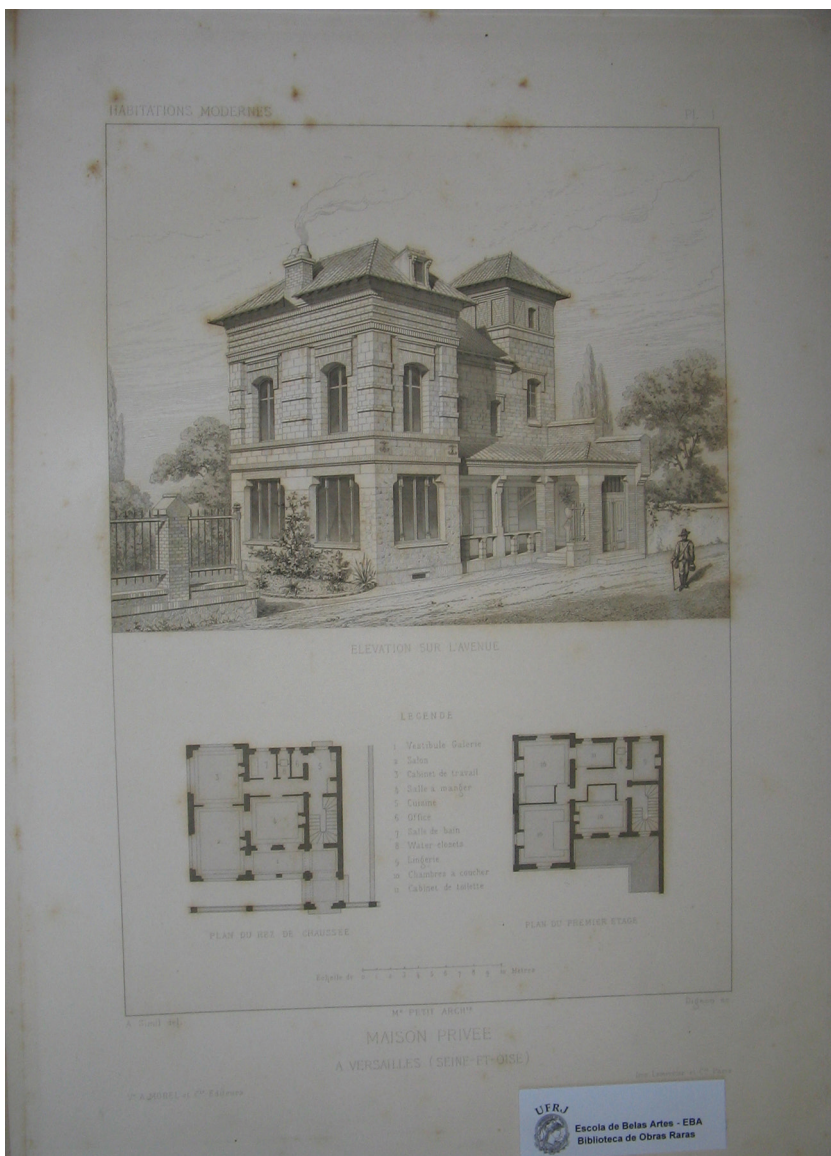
HABITATIONS MODERNES

PL. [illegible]

ELEVATION SUR L'AVENUE

LEGENDE

1 Vestibule Galerie
2 Salon
3 Cabinet de travail
4 Salle à manger
5 Cuisine
6 Office
7 Salle de bain
8 Water closets
9 Lingerie
10 Chambres à coucher
11 Cabinet de toilette

PLAN DU REZ DE CHAUSSÉE

PLAN DU PREMIER ÉTAGE

Echelle de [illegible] Mètres

A. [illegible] del.

Mr PETIT ARCHT

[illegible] sc.

MAISON PRIVÉE

A VERSAILLES (SEINE-ET-OISE)

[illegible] MOREL et Cie Éditeurs

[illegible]

UFRJ
Escola de Belas Artes - EBA
Biblioteca de Obras Raras